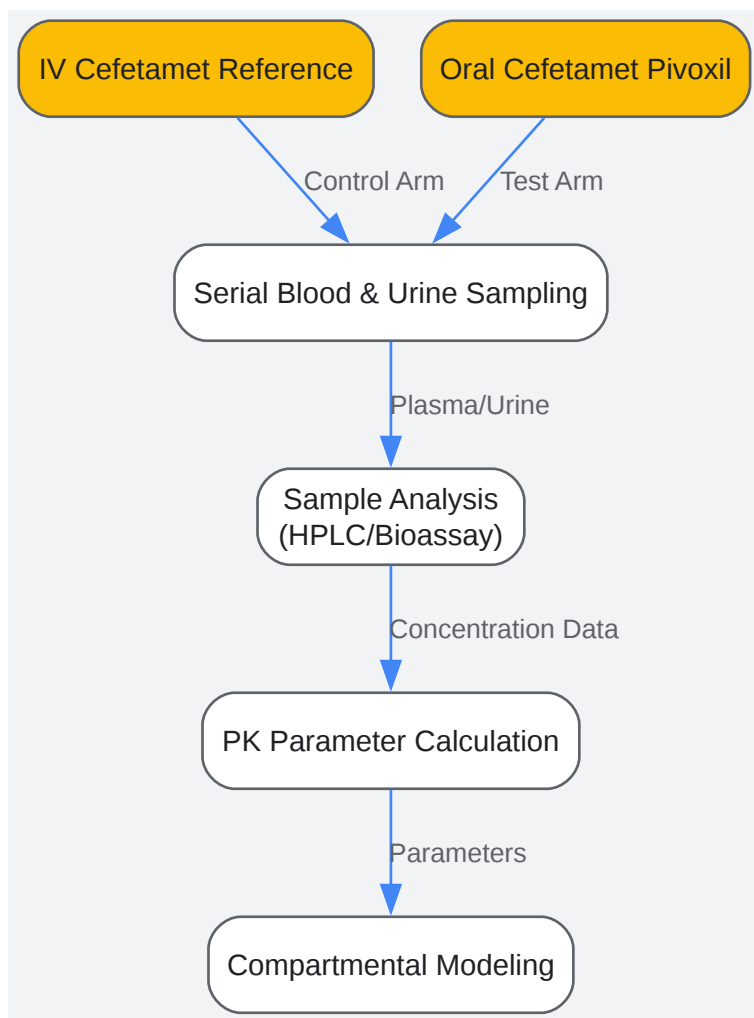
IV Cefetamet Reference

Oral Cefetamet Pivoxil

Control Arm

Test Arm

Serial Blood & Urine Sampling

Plasma/Urine

Sample Analysis (HPLC/Bioassay)

Concentration Data

PK Parameter Calculation

Parameters

Compartmental Modeling